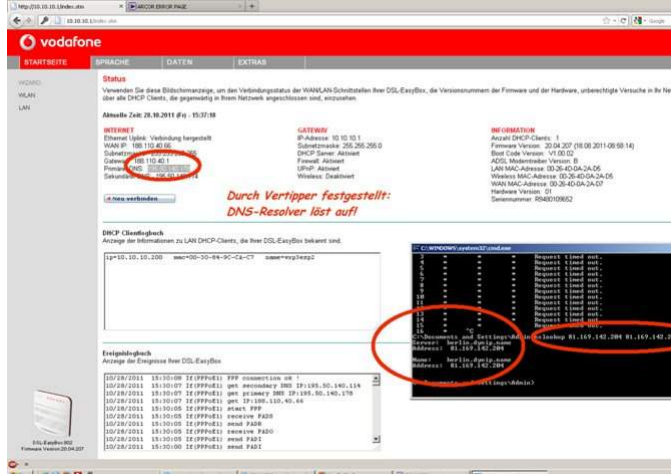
http://10.10.10.1/index.stm | ARCOR ERROR PAGE | +

10.10.10.1/index.stm

Google

vodafone

STARTSEITE | SPRACHE | DATEN | EXTRAS

ASSISTENT
WLAN
LAN

Status

Verwenden Sie diese Bildschirmanzeige, um den Verbindungsstatus der WAN/LAN-Schnittstellen Ihrer DSL-EasyBox, die Versionsnummern der Firmware und der Hardware, unberechtigte Versuche in Ihr Ne über alle DHCP Clients, die gegenwärtig in Ihrem Netzwerk angeschlossen sind, einzusehen.

Aktuelle Zeit: 28.10.2011 (Fr) - 15:37:10

INTERNET
Ethernet Uplink: Verbindung hergestellt
WAN IP: 188.110.40.66
Subnetzmaske: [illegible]
Gateway: 188.110.40.1
Primäre DNS: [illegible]
Sekundäre DNS: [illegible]

GATEWAY
IP-Adresse: 10.10.10.1
Subnetzmaske: 255.255.255.0
DHCP Server: Aktiviert
Firewall: Aktiviert
UPnP: Aktiviert
Wireless: Deaktiviert

INFORMATION
Anzahl DHCP-Clients: 1
Firmware Version: 20.04.207 (18.08.2011-08:58:14)
Boot Code Version: V1.00.02
ADSL Modemtreiber Version: B
LAN MAC-Adresse: 00-26-4D-0A-2A-D5
Wireless MAC-Adresse: 00-26-4D-0A-2A-D5
WAN MAC-Adresse: 00-26-4D-0A-2A-D7
Hardware Version: 01
Seriennummer: R9480109652

Neu verbinden

Durch Vertipper festgestellt:
DNS-Resolver löst auf!

DHCP Clientlogbuch
Anzeige der Informationen zu LAN DHCP-Clients, die Ihrer DSL-EasyBox bekannt sind.

ip=10.10.10.200 mac=00-30-84-9C-CA-C7 name=xxp3exp2

Ereignislogbuch
Anzeige der Ereignisse Ihrer DSL-EasyBox

10/28/2011 15:38:08 If(PPPoE1) PPP connection ok !
10/28/2011 15:38:07 If(PPPoE1) get secondary DNS IP:195.50.140.114
10/28/2011 15:38:07 If(PPPoE1) get primary DNS IP:195.50.140.178
10/28/2011 15:38:07 If(PPPoE1) get IP:188.110.40.66
10/28/2011 15:38:07 If(PPPoE1) start PPP
10/28/2011 15:38:05 If(PPPoE1) receive PADS
10/28/2011 15:38:05 If(PPPoE1) send PADR
10/28/2011 15:38:05 If(PPPoE1) receive PADO
10/28/2011 15:38:05 If(PPPoE1) send PADI
10/28/2011 15:38:05 If(PPPoE1) send PADI

DSL-EasyBox 802
Firmware Version:20.04.207

C:\WINDOWS\system32\cmd.exe
Request timed out.
Request timed out.
Request timed out.
Request timed out.
Request timed out.
Request timed out.
Request timed out.
Request timed out.
Request timed out.
Request timed out.
Request timed out.
Request timed out.
^C
C:\Documents and Settings\Admin>nslookup 81.169.142.204 81.169.142.2
Server: berlin.dynip.name
Address: 81.169.142.204

Name: berlin.dynip.name
Address: 81.169.142.204

C:\Documents and Settings\Admin>